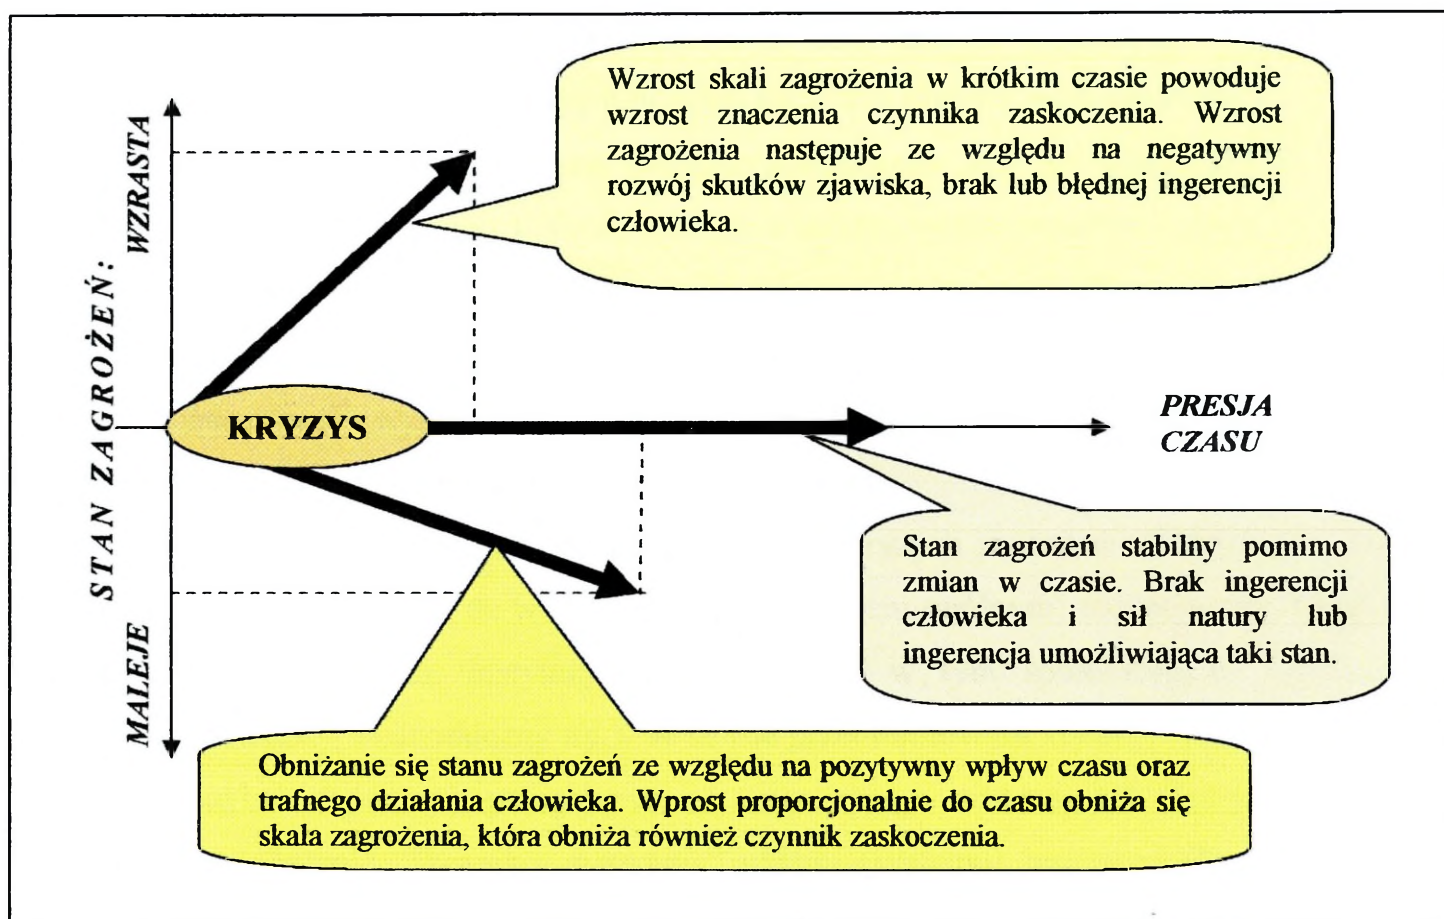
Wzrost skali zagrożenia w krótkim czasie powoduje wzrost znaczenia czynnika zaskoczenia. Wzrost zagrożenia następuje ze względu na negatywny rozwój skutków zjawiska, brak lub błędnej ingerencji człowieka.

WZRASTA

STAN ZAGROŻEŃ:

MALEJE

KRYZYS

PRESJA CZASU

Stan zagrożeń stabilny pomimo zmian w czasie. Brak ingerencji człowieka i sił natury lub ingerencja umożliwiająca taki stan.

Obniżanie się stanu zagrożeń ze względu na pozytywny wpływ czasu oraz trafnego działania człowieka. Wprost proporcjonalnie do czasu obniża się skala zagrożenia, która obniża również czynnik zaskoczenia.